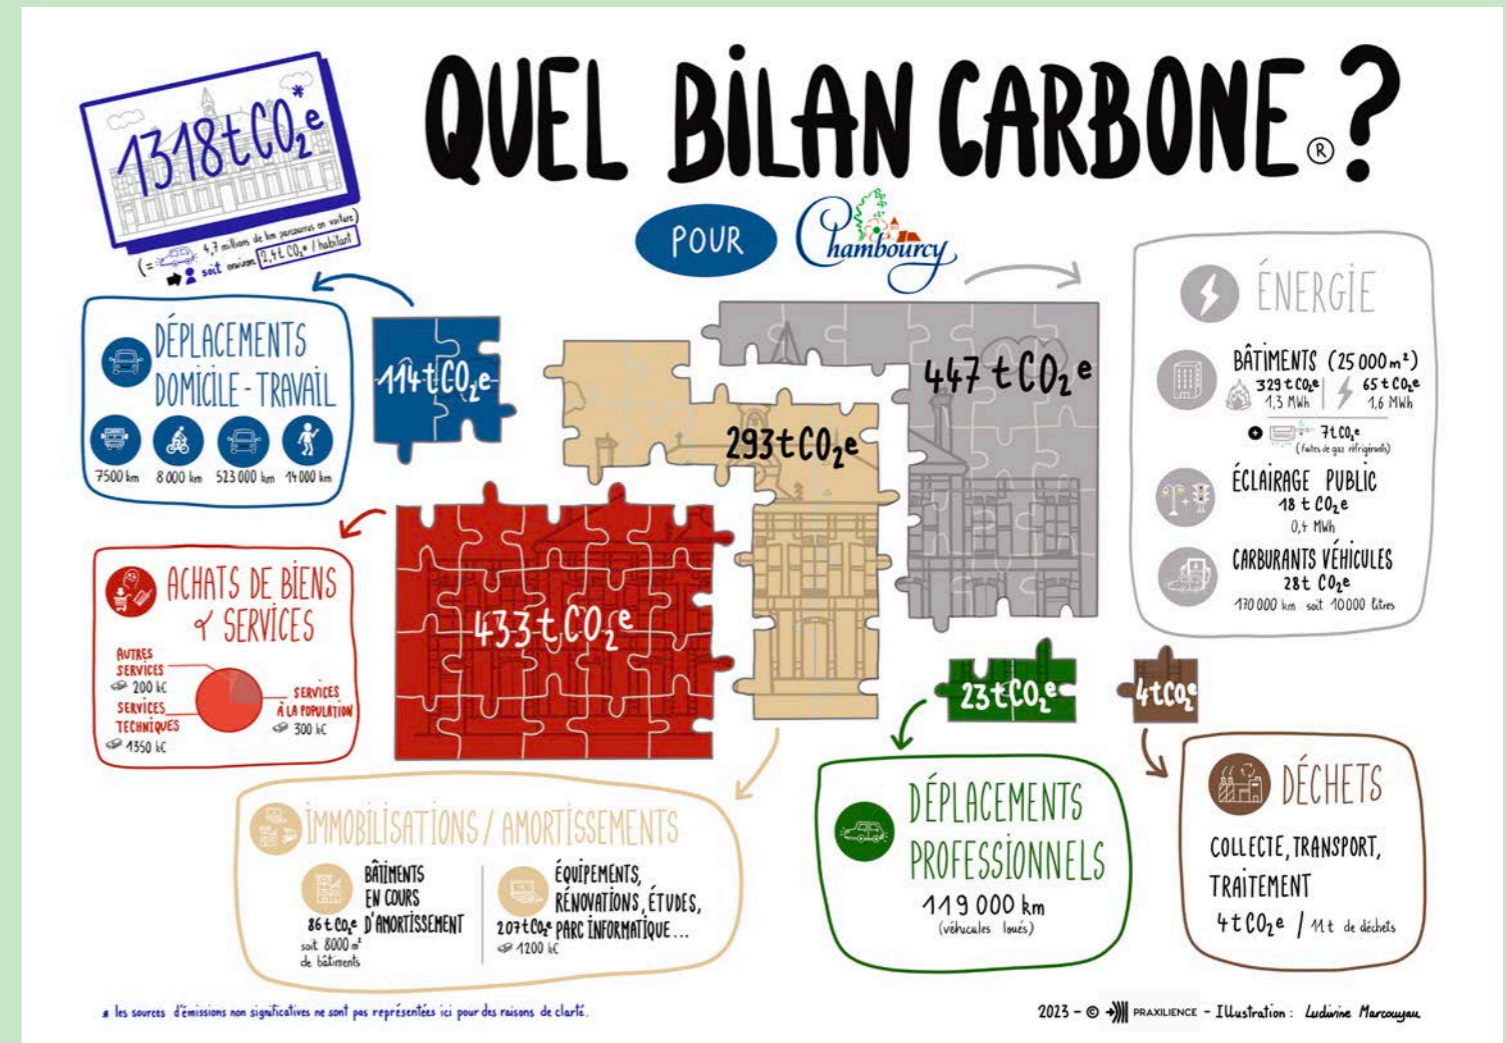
QUEL BILAN CARBONE®?

POUR Chambourcy

1318 t $CO_2e^*$

(= 4,7 millions de km parcourus en voiture) soit environ 2,4 t $CO_2e$ / habitant

DÉPLACEMENTS DOMICILE - TRAVAIL

7500 km 8 000 km 523 000 km 14 000 km

114 t $CO_2e$

293 t $CO_2e$

447 t $CO_2e$

433 t $CO_2e$

23 t $CO_2e$

4 t $CO_2e$

ACHATS DE BIENS & SERVICES

AUTRES SERVICES 200 k€

SERVICES TECHNIQUES 1350 k€

SERVICES À LA POPULATION 300 k€

IMMOBILISATIONS / AMORTISSEMENTS

BÂTIMENTS EN COURS D'AMORTISSEMENT 86 t $CO_2e$ soit 8000 m² de bâtiments

ÉQUIPEMENTS, RÉNOVATIONS, ÉTUDES, PARC INFORMATIQUE... 207 t $CO_2e$ 1200 k€

ÉNERGIE

BÂTIMENTS (25 000 m²)
329 t $CO_2e$ 1,3 MWh | 65 t $CO_2e$ 1,6 MWh
+ 7 t $CO_2e$ (fuites de gaz réfrigérants)

ÉCLAIRAGE PUBLIC
18 t $CO_2e$
0,4 MWh

CARBURANTS VÉHICULES
28 t $CO_2e$
170 000 km soit 10 000 litres

DÉPLACEMENTS PROFESSIONNELS
119 000 km (véhicules loués)

DÉCHETS
COLLECTE, TRANSPORT, TRAITEMENT
4 t $CO_2e$ / 11 t de déchets

* les sources d'émissions non significatives ne sont pas représentées ici pour des raisons de clarté.

2023 - © PRAXILIENCE - Illustration : Ludivine Marcouyau